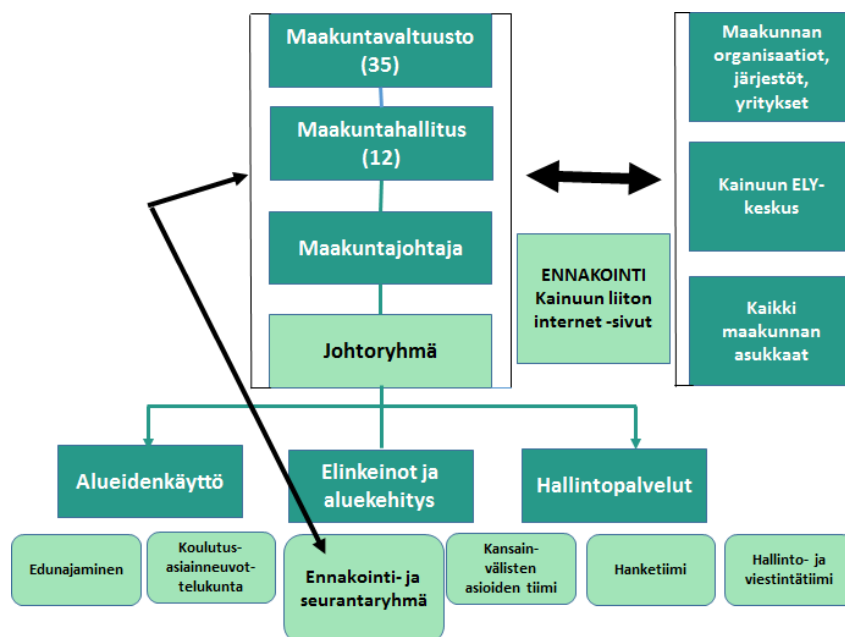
Maakuntavaltuusto (35)

Maakuntahallitus (12)

Maakuntajohtaja

Johtoryhmä

ENNAKOINTI Kainuun liiton internet -sivut

Maakunnan organisaatiot, järjestöt, yritykset

Kainuun ELY-keskus

Kaikki maakunnan asukkaat

Alueidenkäyttö

Elinkeinot ja aluekehitys

Hallintopalvelut

Edunajaminen

Koulutusasiainneuvottelukunta

Ennakointi- ja seurantaryhmä

Kansainvälisten asioiden tiimi

Hanketiimi

Hallinto- ja viestintätiimi